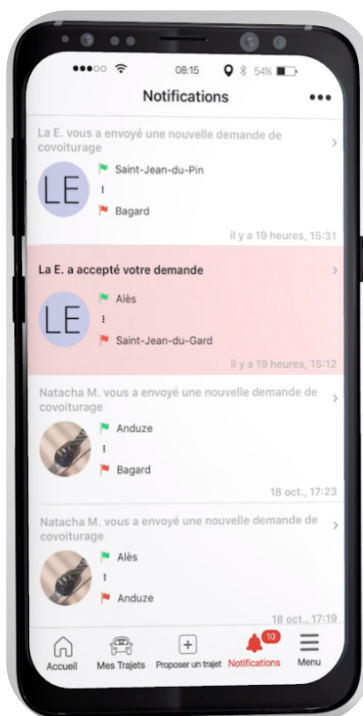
08:15 54%

Notifications •••

La E. vous a envoyé une nouvelle demande de covoiturage

LE

Saint-Jean-du-Pin

Bagard

il y a 19 heures, 15:31

La E. a accepté votre demande

LE

Alès

Saint-Jean-du-Gard

il y a 19 heures, 15:12

Natacha M. vous a envoyé une nouvelle demande de covoiturage

Anduze

Bagard

18 oct., 17:23

Natacha M. vous a envoyé une nouvelle demande de covoiturage

Alès

Anduze

18 oct., 17:19

Accueil Mes Trajets Proposer un trajet 10 Notifications Menu